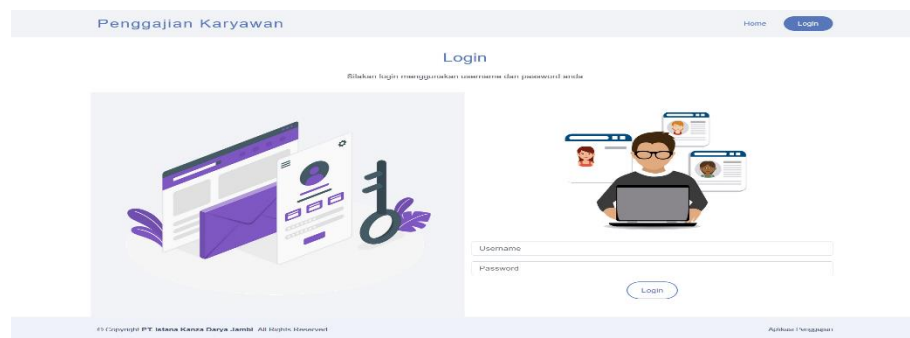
Penggajian Karyawan

Home Login

Login

Silakan login menggunakan username dan password anda

Username

Password

Login

© Copyright PT. Istana Kanza Darya Jambi. All Rights Reserved

Aplikasi Penggajian